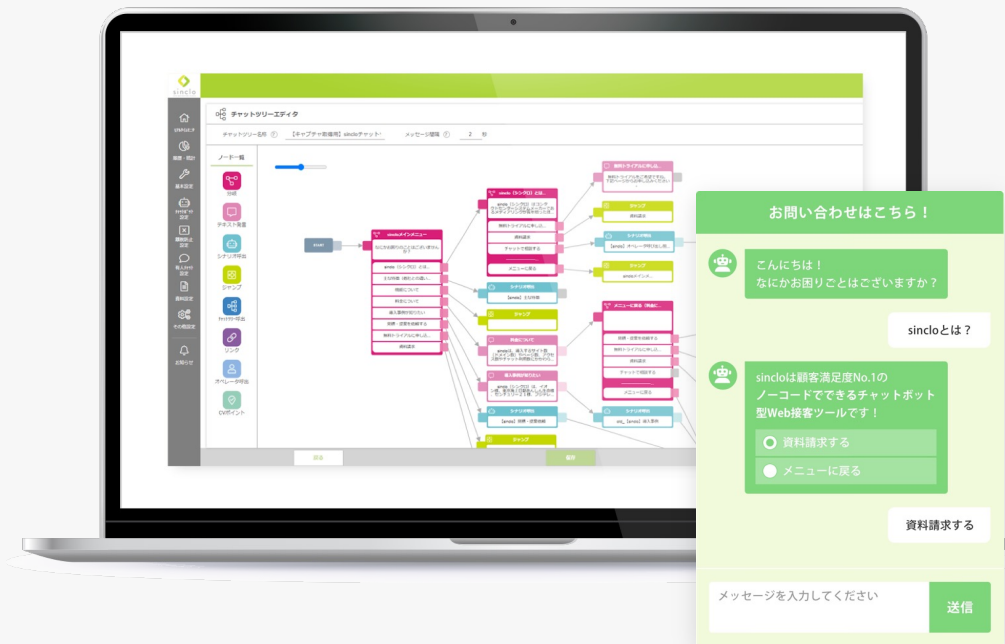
sinclo

チャットツリーエディタ

チャットツリー名称 【キャプチャ前撮用】sincloチャット メッセージ間隔 2 秒

ノード一覧

分岐
テキスト発言
シナリオ呼出
ジャンプ
ツリー呼出
リンク
オペレータ呼出
CVポイント

START

sincloメインメニュー
なにかお困りのことはございますか？
sinclo（シンクロ）とは
料金について
資料請求

メニューに戻る
資料請求

お問い合わせはこちら！

こんにちは！
なにかお困りごとはございますか？

sincloとは？

sincloは顧客満足度No.1の
ノーコードでできるチャットボット型Web接客ツールです！

資料請求する
メニューに戻る

資料請求する

メッセージを入力してください
送信